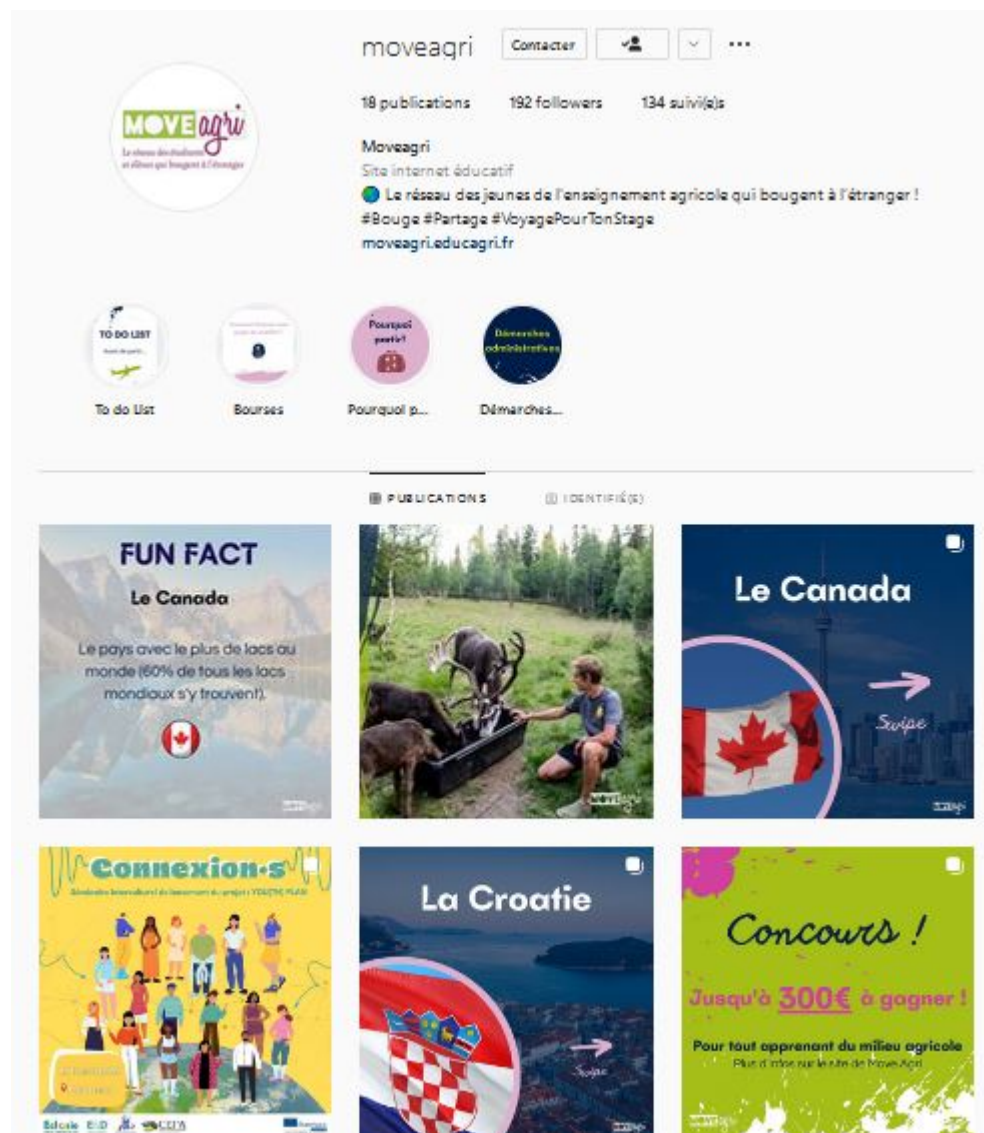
moveagri Contacter ...

18 publications 192 followers 134 suivi(e)s

Moveagri
Site internet éducatif
Le réseau des jeunes de l'enseignement agricole qui bougent à l'étranger ! #Bouge #Partage #VoyagePourTonStage
moveagri.educagri.fr

MOVE agri
Le réseau des étudiants et élèves qui bougent à l'étranger

TO DO LIST
To do List

Bourses

Pourquoi partir?
Pourquoi p...

Démarches administratives
Démarches...

PUBLICATIONS IDENTIFIÉ(E)

FUN FACT
Le Canada
Le pays avec le plus de lacs au monde (60% de tous les lacs mondiaux s'y trouvent!).

Le Canada
Swipe

Connexion·s
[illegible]

La Croatie
Swipe

Concours !
Jusqu'à 300€ à gagner !
Pour tout apprenant du milieu agricole
Plus d'infos sur le site de Move Agri